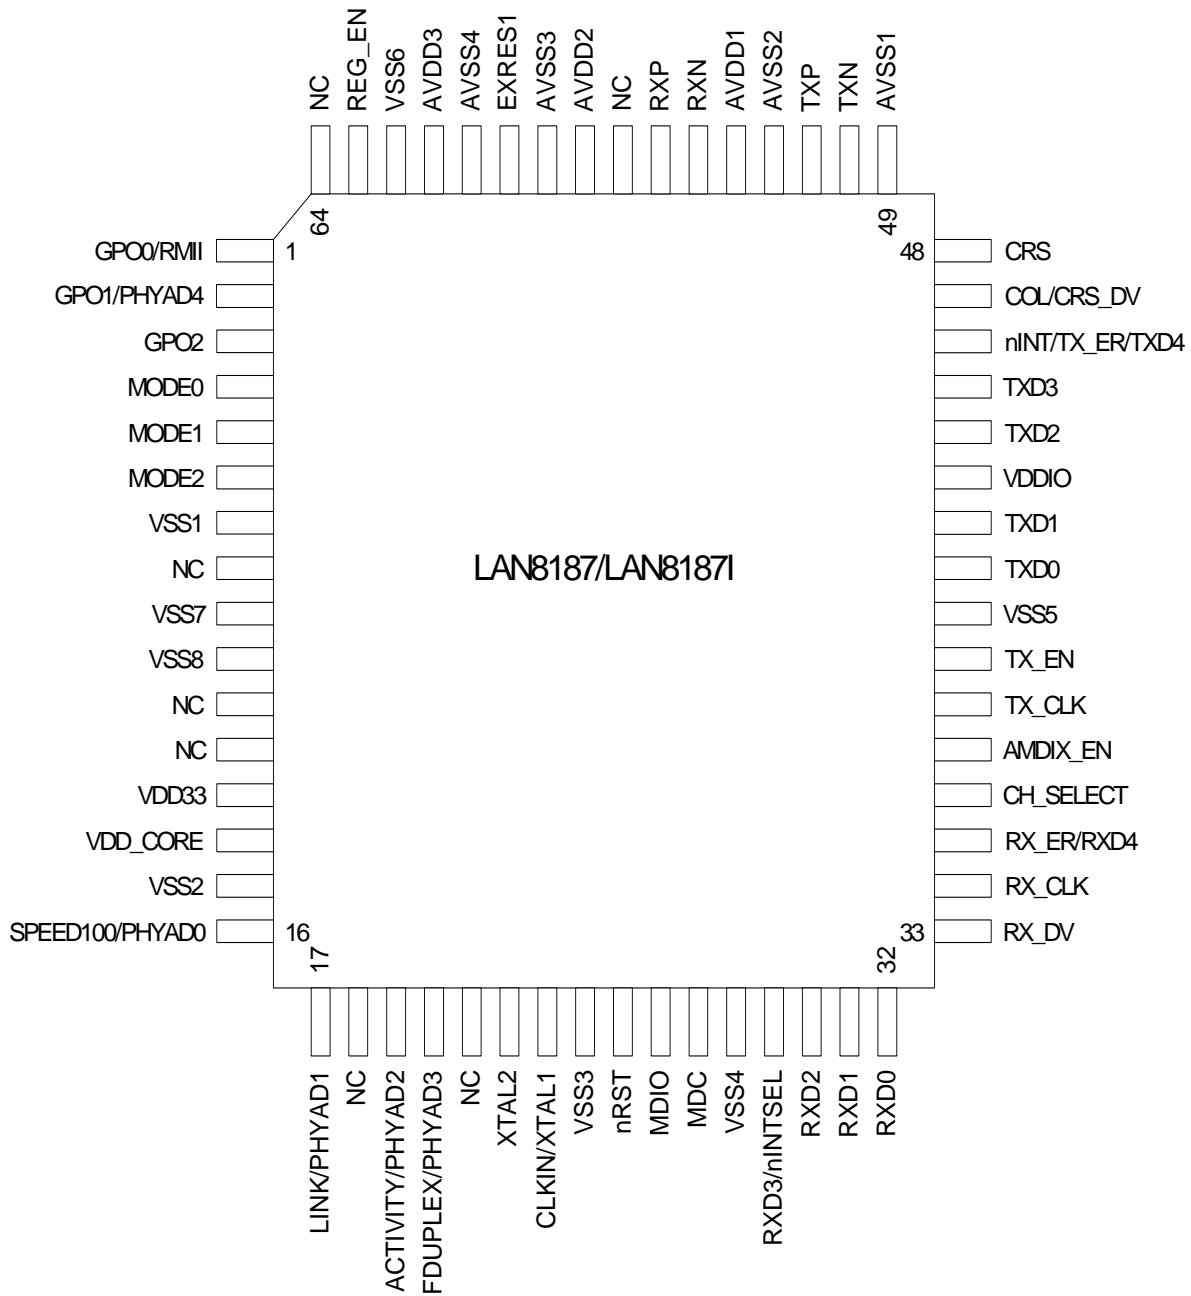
NC
REG_EN
VSS6
AVDD3
AVSS4
EXRES1
AVSS3
AVDD2
NC
RXP
RXN
AVDD1
AVSS2
TXP
TXN
AVSS1

64
49

GPO0/RMII
1
GPO1/PHYAD4
GPO2
MODE0
MODE1
MODE2
VSS1
NC
VSS7
VSS8
NC
NC
VDD33
VDD_CORE
VSS2
SPEED100/PHYAD0
16

48
CRS
COL/CRS_DV
nINT/TX_ER/TXD4
TXD3
TXD2
VDDIO
TXD1
TXD0
VSS5
TX_EN
TX_CLK
AMDIX_EN
CH_SELECT
RX_ER/RXD4
RX_CLK
33
RX_DV

LAN8187/LAN8187I

17
32

LINK/PHYAD1
NC
ACTIVITY/PHYAD2
FDUPLEX/PHYAD3
NC
XTAL2
CLKIN/XTAL1
VSS3
nRST
MDIO
MDC
VSS4
RXD3/nINTSEL
RXD2
RXD1
RXD0